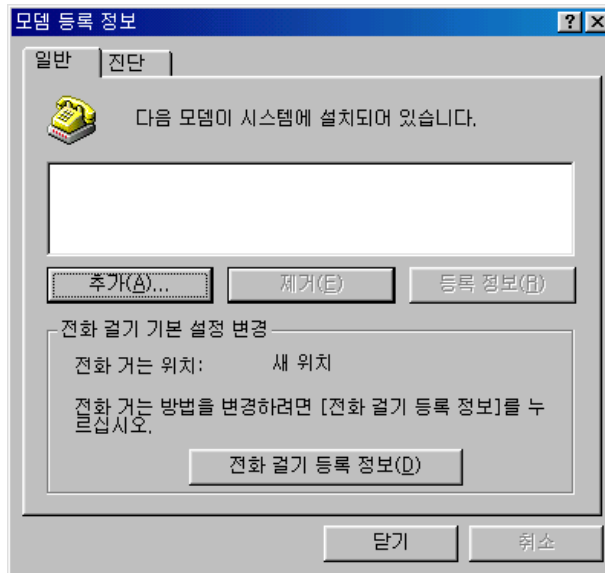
모뎀 등록 정보

?

일반 | 진단

다음 모뎀이 시스템에 설치되어 있습니다.

추가(A)... | 제거(E) | 등록 정보(R)

전화 걸기 기본 설정 변경

전화 거는 위치: 새 위치

전화 거는 방법을 변경하려면 [전화 걸기 등록 정보]를 누르십시오.

전화 걸기 등록 정보(D)

닫기 | 취소